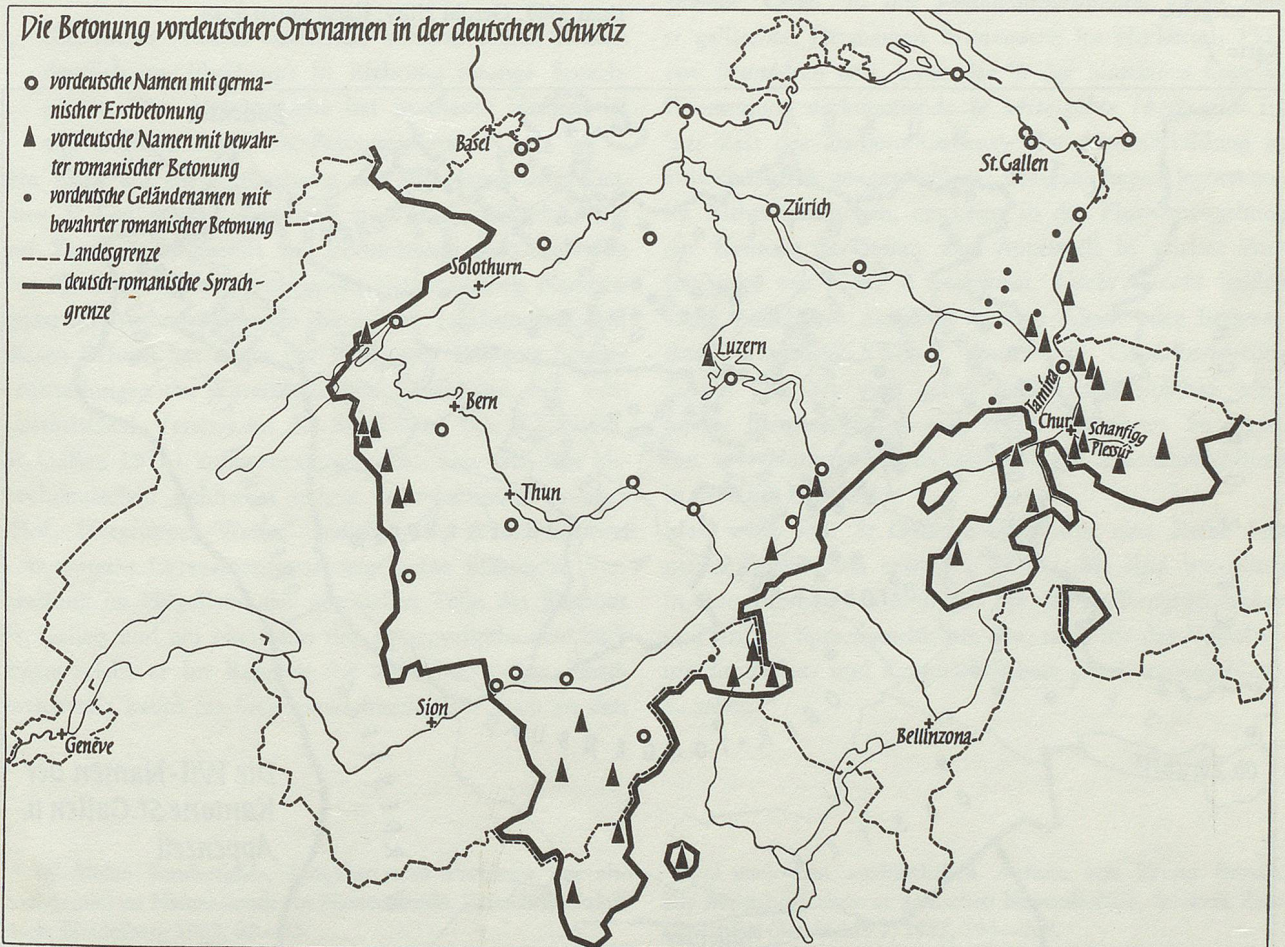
Die Betonung vordeutscher Ortsnamen in der deutschen Schweiz

vordeutsche Namen mit germanischer Erstbetonung

vordeutsche Namen mit bewahrter romanischer Betonung

vordeutsche Geländenamen mit bewahrter romanischer Betonung

Landesgrenze

deutsch-romanische Sprachgrenze

Basel

St. Gallen

Zürich

Solothurn

Luzern

Bern

Thun

Tamina

Chur

Schanfigg

Plessur

Sion

Genève

Bellinzona